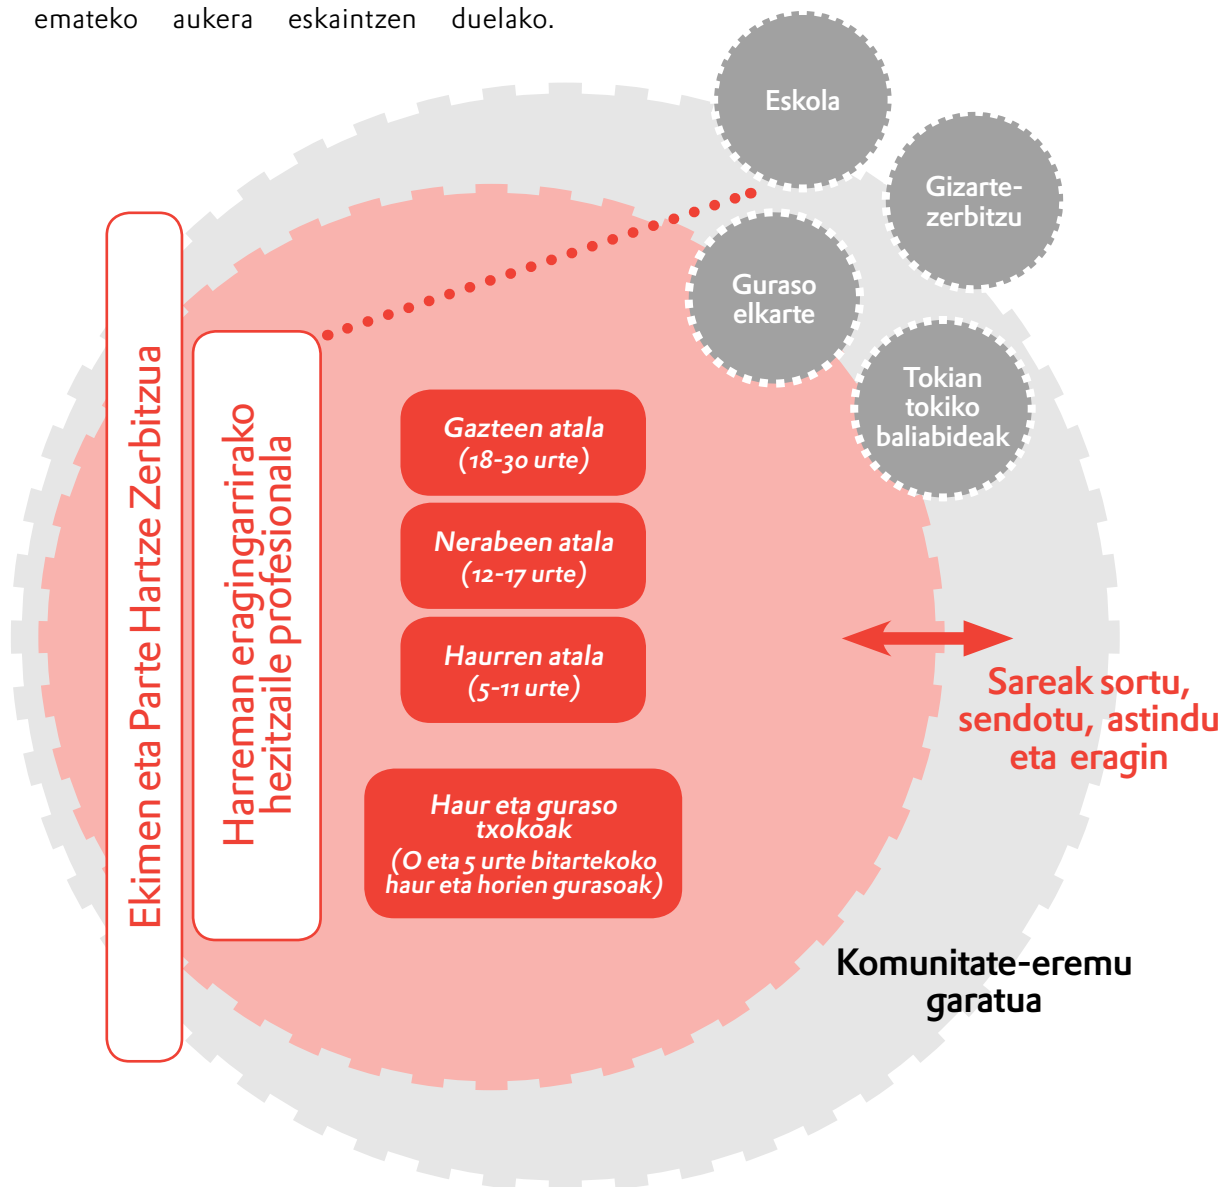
emateko aukera eskaintzen duelako.

Eskola

Gizarte-zerbitzu

Guraso elkarte

Tokian tokiko baliabideak

Ekimen eta Parte Hartze Zerbitzua

Harreman eragingarrirako hezitzaile profesionala

Gazteen atala (18-30 urte)

Nerabeen atala (12-17 urte)

Haurren atala (5-11 urte)

Haur eta guraso txokoak (O eta 5 urte bitartekoko haur eta horien gurasoak)

Sareak sortu, sendotu, astindu eta eragin

Komunitate-eremu garatua